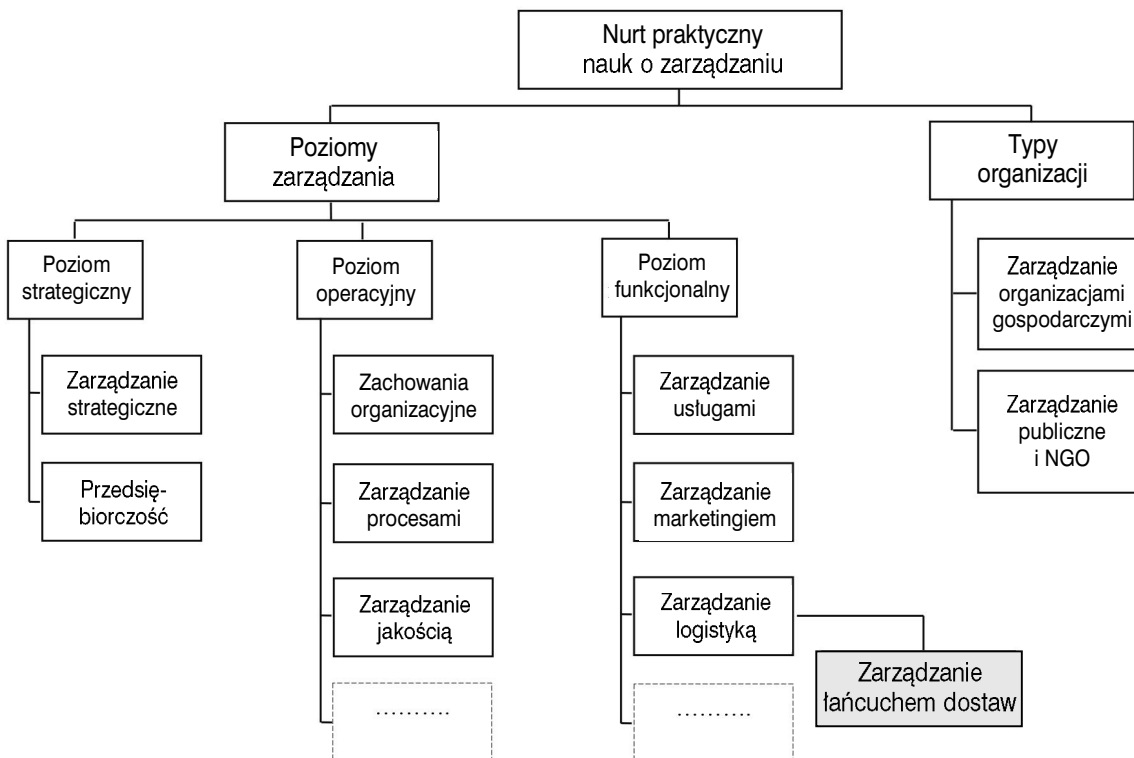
Nurt praktyczny nauk o zarządzaniu

Poziomy zarządzania

Typy organizacji

Poziom strategiczny

Zarządzanie strategiczne

Przedsiębiorczość

Poziom operacyjny

Zachowania organizacyjne

Zarządzanie procesami

Zarządzanie jakością

……….

Poziom funkcjonalny

Zarządzanie usługami

Zarządzanie marketingiem

Zarządzanie logistyką

Zarządzanie łańcuchem dostaw

……….

Zarządzanie organizacjami gospodarczymi

Zarządzanie publiczne i NGO